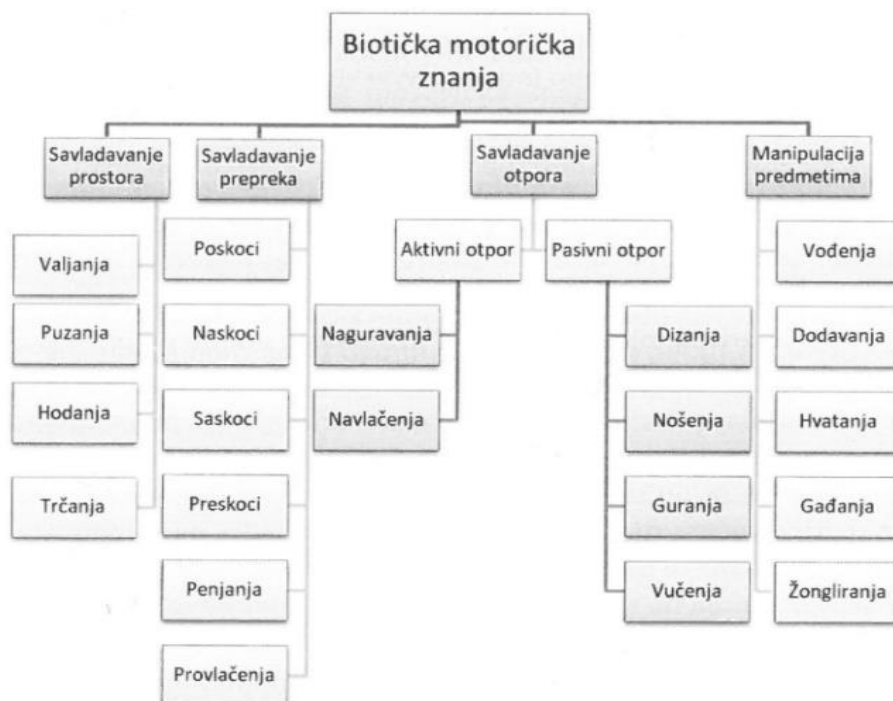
Biotička motorička znanja

Savladavanje prostora

Valjanja

Puzanja

Hodanja

Trčanja

Savladavanje prepreka

Poskoci

Naskoci

Saskoci

Preskoci

Penjanja

Provlačenja

Savladavanje otpora

Aktivni otpor

Naguravanja

Navlačenja

Pasivni otpor

Dizanja

Nošenja

Guranja

Vučenja

Manipulacija predmetima

Vođenja

Dodavanja

Hvatanja

Gađanja

Žongliranja